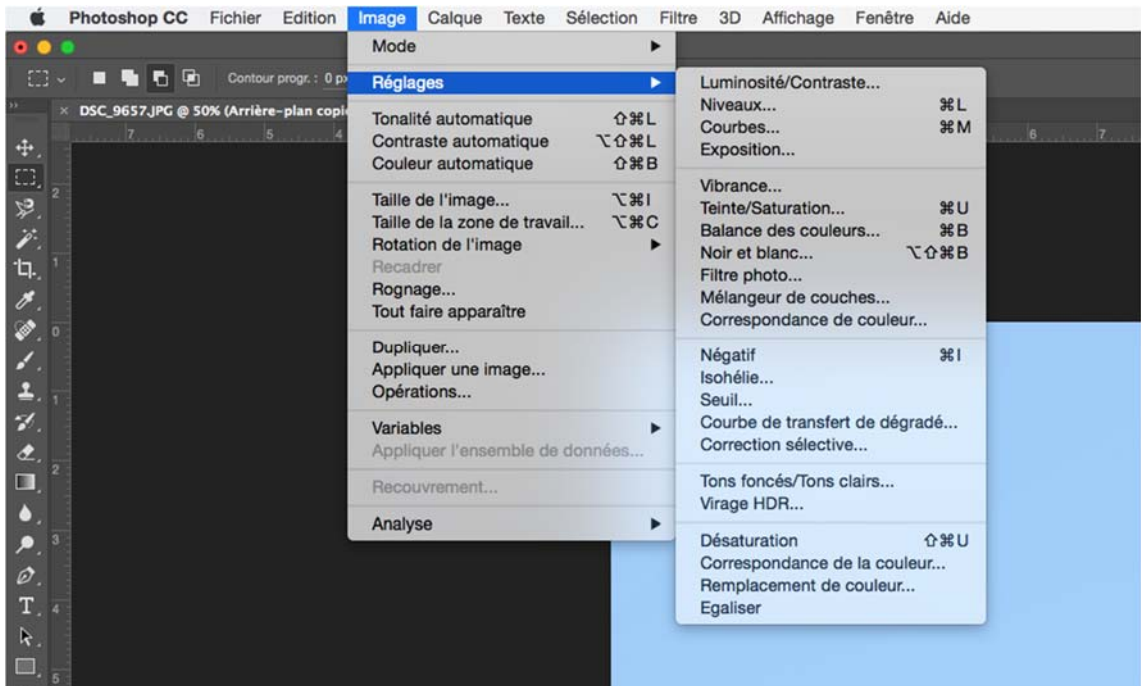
Photoshop CC Fichier Edition Image Calque Texte Sélection Filtre 3D Affichage Fenêtre Aide

Contour progr. : 0 px

DSC_9657.JPG @ 50% (Arrière-plan copi

Mode
Réglages
Tonalité automatique ⇧⌘L
Contraste automatique ⌥⇧⌘L
Couleur automatique ⇧⌘B
Taille de l'image... ⌥⌘I
Taille de la zone de travail... ⌥⌘C
Rotation de l'image
Recadrer
Rognage...
Tout faire apparaître
Dupliquer...
Appliquer une image...
Opérations...
Variables
Appliquer l'ensemble de données...
Recouvrement...
Analyse

Luminosité/Contraste...
Niveaux... ⌘L
Courbes... ⌘M
Exposition...
Vibrance...
Teinte/Saturation... ⌘U
Balance des couleurs... ⌘B
Noir et blanc... ⌥⇧⌘B
Filtre photo...
Mélangeur de couches...
Correspondance de couleur...
Négatif ⌘I
Isohélie...
Seuil...
Courbe de transfert de dégradé...
Correction sélective...
Tons foncés/Tons clairs...
Virage HDR...
Désaturation ⇧⌘U
Correspondance de la couleur...
Remplacement de couleur...
Egaliser